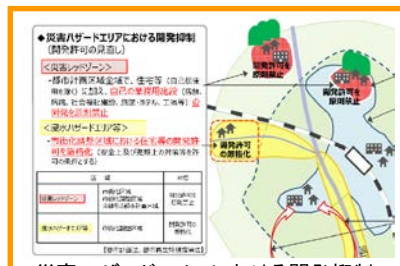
◆災害ハザードエリアにおける開発抑制
（開発許可の見直し）

＜災害レッドゾーン＞
・都市計画区域全域で、住宅等（自己居住用を除く）に加え、自己の業務用施設（店舗、病院、社会福祉施設、旅館・ホテル、工場等）を原則禁止

＜浸水ハザードエリア等＞
・市街化調整区域における住宅等の開発許可を厳格化（安全上及び避難上の対策等を許可の条件とする）

| 区域 | 対応 |
|---|---|
| 災害レッドゾーン | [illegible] |
| 浸水ハザードエリア等 | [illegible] |

【都市計画法、都市再生特別措置法】

開発原則禁止

開発原則禁止

開発許可の厳格化

災害ハザードエリアにおける開発抑制